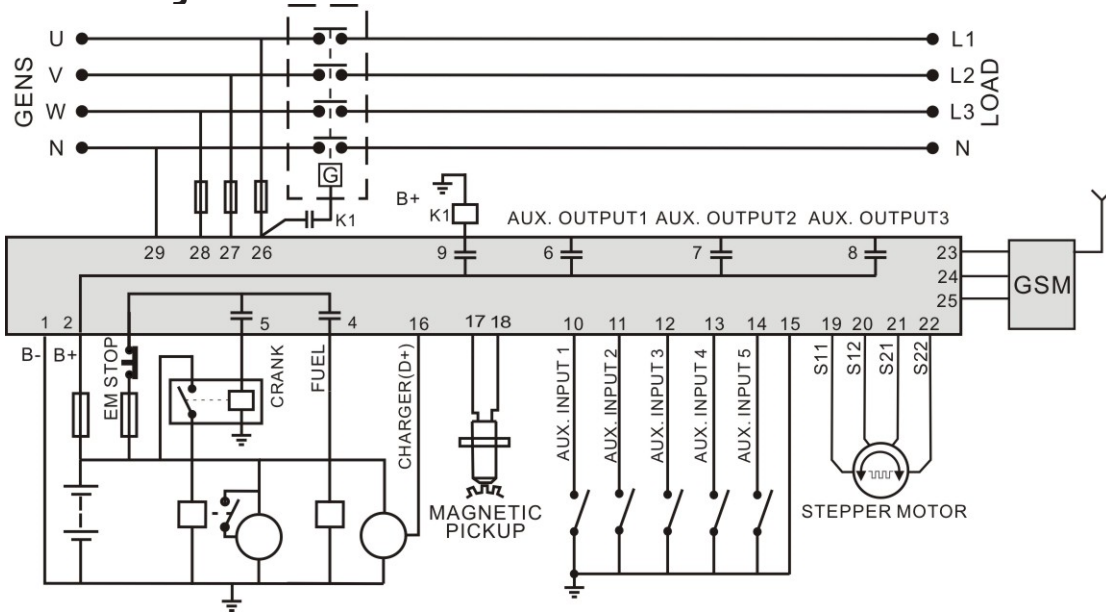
GENS
U
V
W
N
L1
L2
L3
N
LOAD
G
K1
B+
K1
AUX. OUTPUT1 AUX. OUTPUT2 AUX. OUTPUT3
29 28 27 26
9
6
7
8
23
24
25
GSM
1 2
5
4
16
17 18
10 11 12 13 14 15
19 20 21 22
B- B+
EM STOP
CRANK
FUEL
CHARGER(D+)
AUX. INPUT 1
AUX. INPUT 2
AUX. INPUT 3
AUX. INPUT 4
AUX. INPUT 5
S11 S12 S21 S22
MAGNETIC PICKUP
STEPPER MOTOR